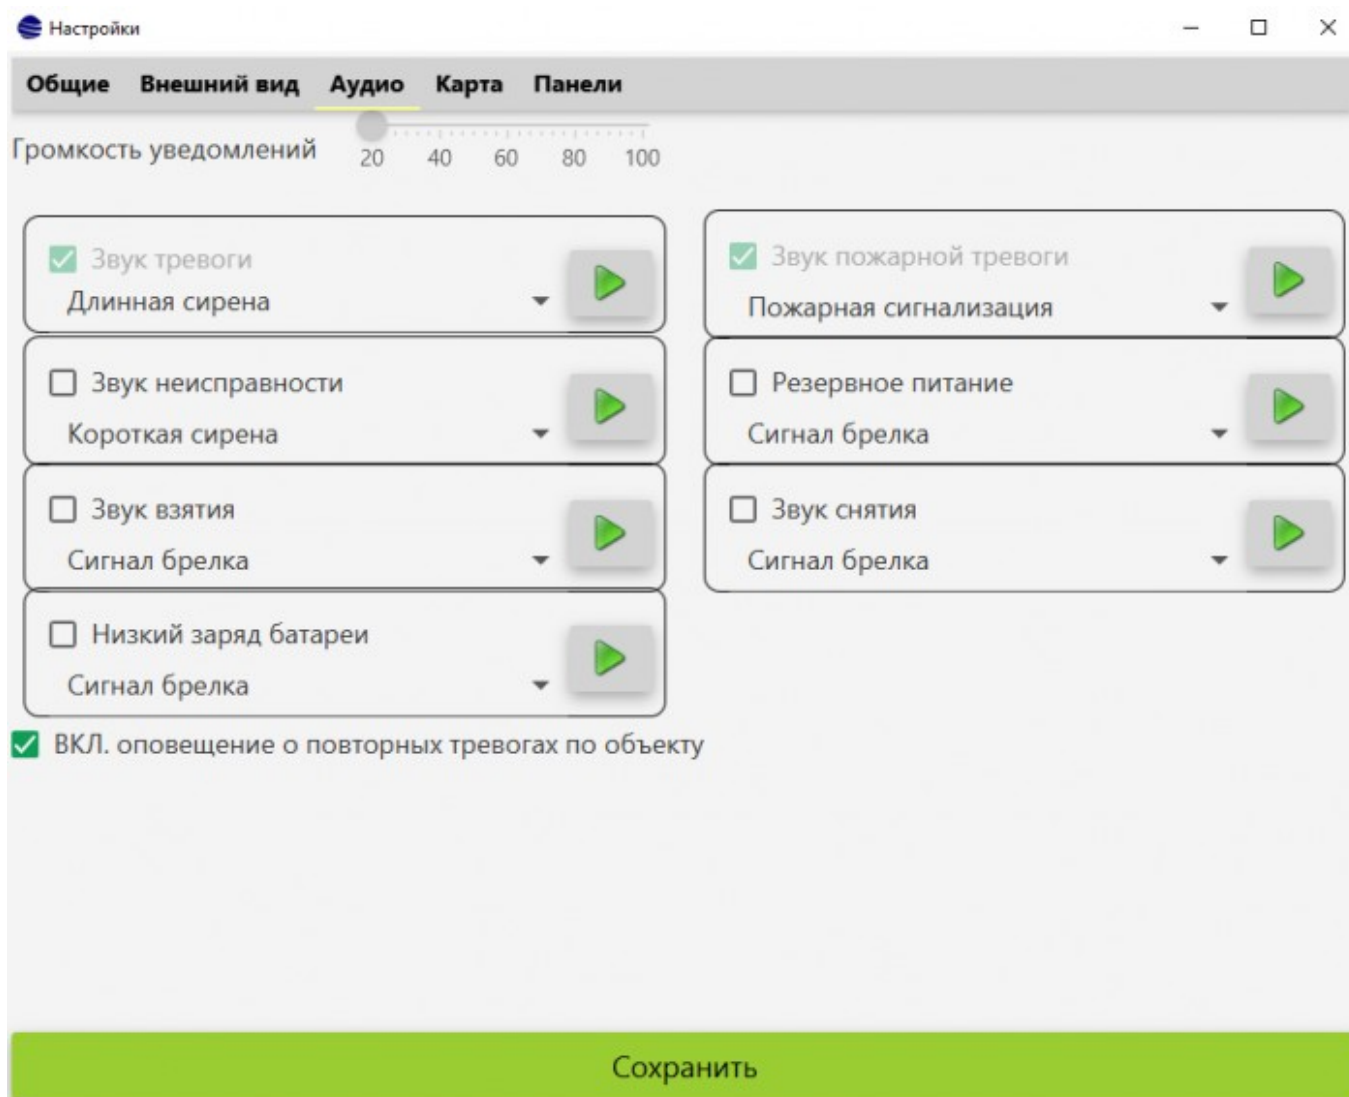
Настройки

Общие Внешний вид Аудио Карта Панели

Громкость уведомлений 20 40 60 80 100

Звук тревоги
Длинная сирена

Звук пожарной тревоги
Пожарная сигнализация

Звук неисправности
Короткая сирена

Резервное питание
Сигнал брелка

Звук взятия
Сигнал брелка

Звук снятия
Сигнал брелка

Низкий заряд батареи
Сигнал брелка

ВКЛ. оповещение о повторных тревогах по объекту

Сохранить